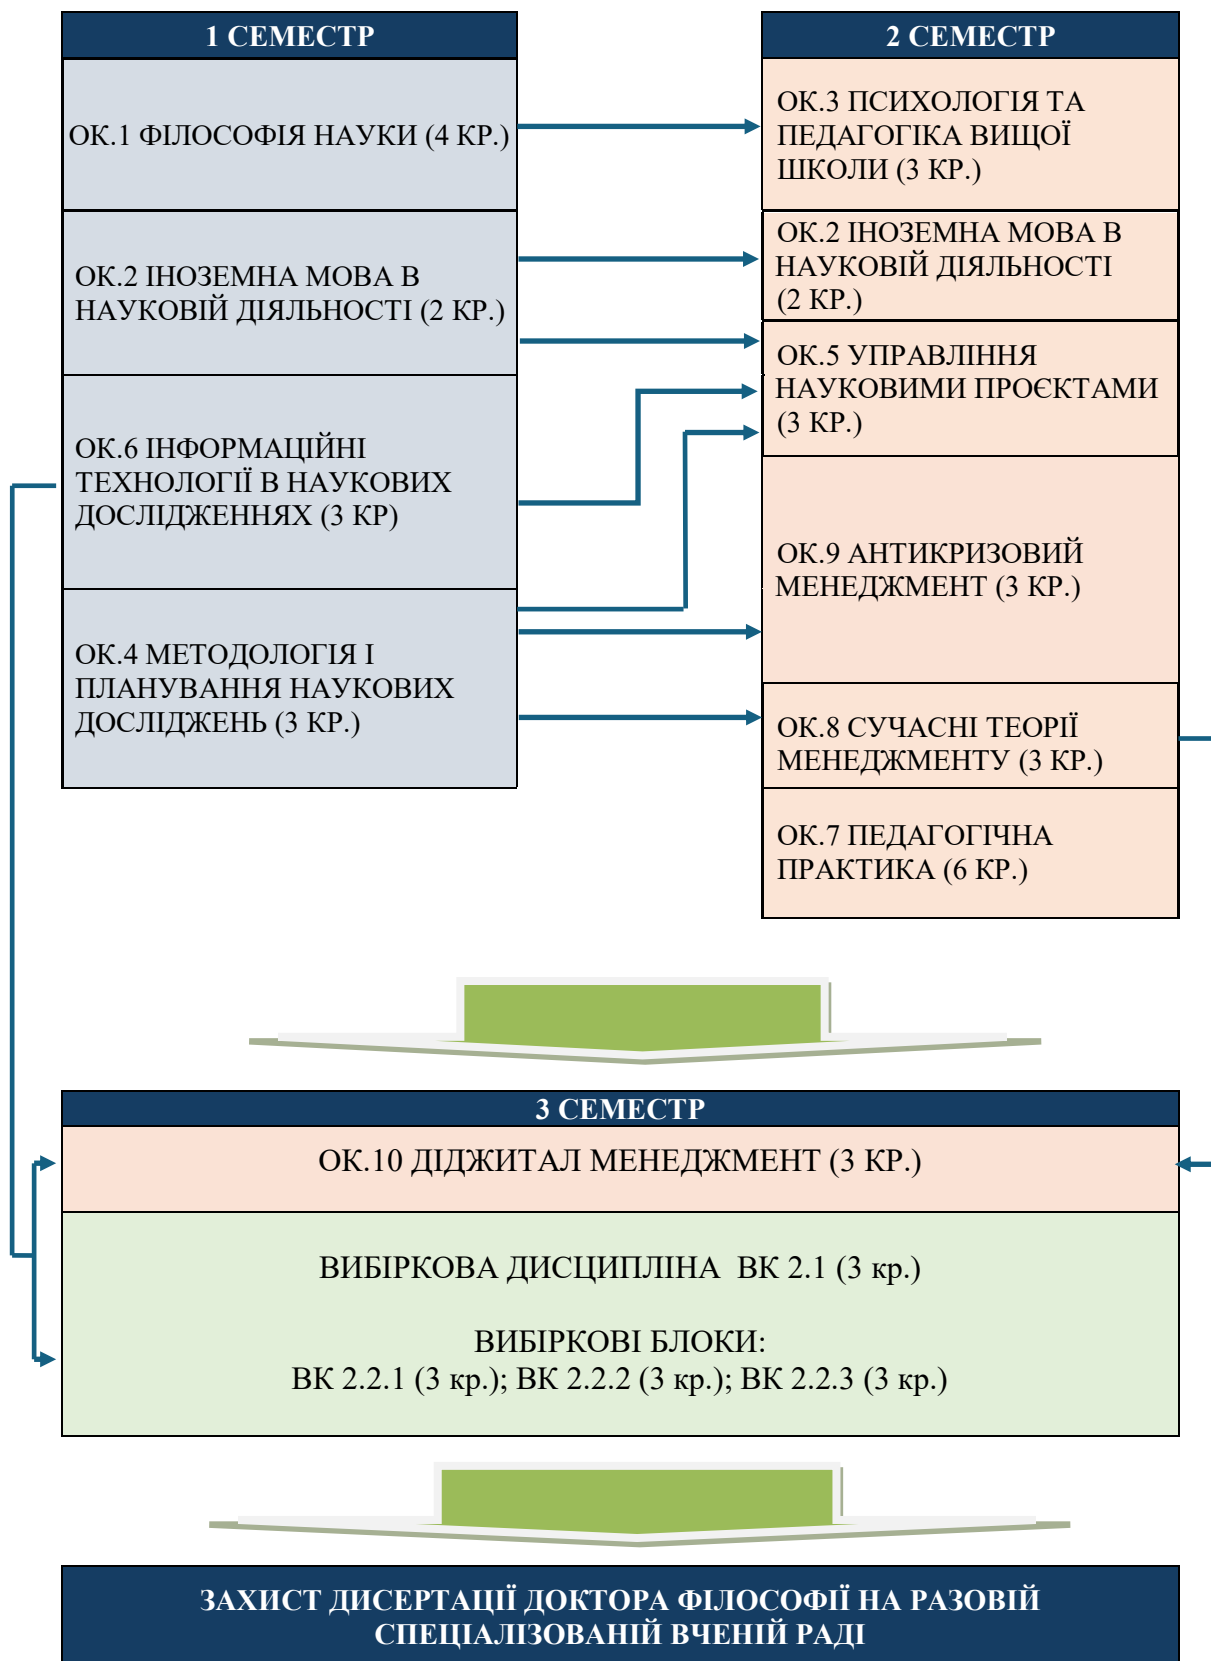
1 СЕМЕСТР

ОК.1 ФІЛОСОФІЯ НАУКИ (4 КР.)

ОК.2 ІНОЗЕМНА МОВА В НАУКОВІЙ ДІЯЛЬНОСТІ (2 КР.)

ОК.6 ІНФОРМАЦІЙНІ ТЕХНОЛОГІЇ В НАУКОВИХ ДОСЛІДЖЕННЯХ (3 КР)

ОК.4 МЕТОДОЛОГІЯ І ПЛАНУВАННЯ НАУКОВИХ ДОСЛІДЖЕНЬ (3 КР.)

2 СЕМЕСТР

ОК.3 ПСИХОЛОГІЯ ТА ПЕДАГОГІКА ВИЩОЇ ШКОЛИ (3 КР.)

ОК.2 ІНОЗЕМНА МОВА В НАУКОВІЙ ДІЯЛЬНОСТІ (2 КР.)

ОК.5 УПРАВЛІННЯ НАУКОВИМИ ПРОЄКТАМИ (3 КР.)

ОК.9 АНТИКРИЗОВИЙ МЕНЕДЖМЕНТ (3 КР.)

ОК.8 СУЧАСНІ ТЕОРІЇ МЕНЕДЖМЕНТУ (3 КР.)

ОК.7 ПЕДАГОГІЧНА ПРАКТИКА (6 КР.)

3 СЕМЕСТР

ОК.10 ДІДЖИТАЛ МЕНЕДЖМЕНТ (3 КР.)

ВИБІРКОВА ДИСЦИПЛІНА ВК 2.1 (3 кр.)

ВИБІРКОВІ БЛОКИ:
ВК 2.2.1 (3 кр.); ВК 2.2.2 (3 кр.); ВК 2.2.3 (3 кр.)

ЗАХИСТ ДИСЕРТАЦІЇ ДОКТОРА ФІЛОСОФІЇ НА РАЗОВІЙ СПЕЦІАЛІЗОВАНІЙ ВЧЕНІЙ РАДІ